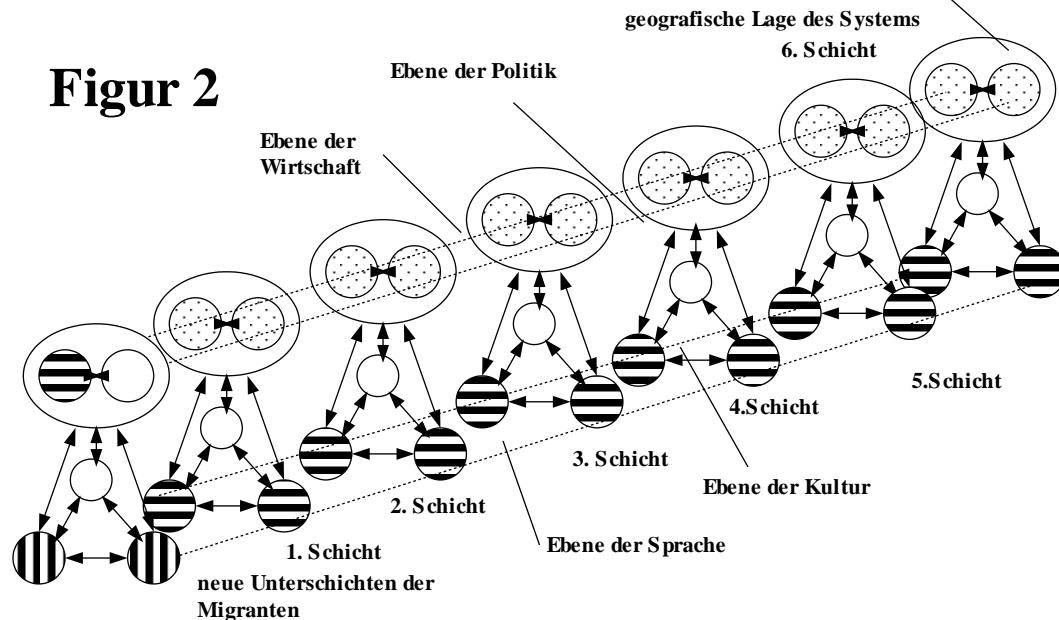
geografische Lage des Systems

6. Schicht

Figur 2

Ebene der Politik

Ebene der Wirtschaft

5.Schicht

4.Schicht

3. Schicht

Ebene der Kultur

2. Schicht

1. Schicht

Ebene der Sprache

neue Unterschichten der Migranten